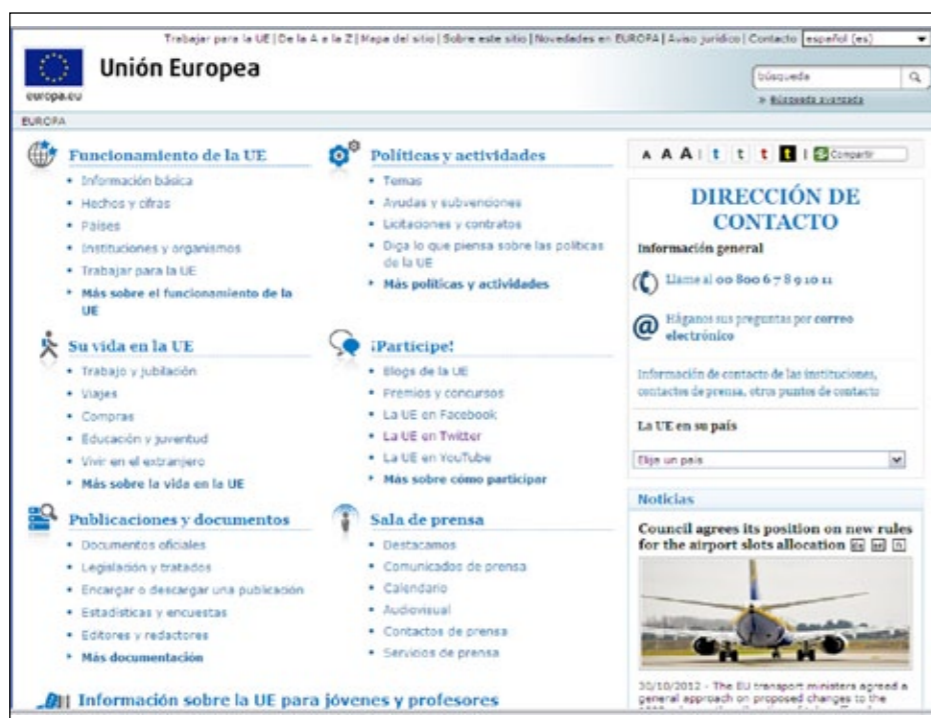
Trabajar para la UE | De la A a la Z | Mapa del sitio | Sobre este sitio | Novedades en EUROPA | Aviso jurídico | Contacto español (es)

europa.eu

Unión Europea

búsqueda

» Búsqueda avanzada

EUROPA

Funcionamiento de la UE
• Información básica
• Hechos y cifras
• Países
• Instituciones y organismos
• Trabajar para la UE
• Más sobre el funcionamiento de la UE

Su vida en la UE
• Trabajo y jubilación
• Viajes
• Compras
• Educación y juventud
• Vivir en el extranjero
• Más sobre la vida en la UE

Publicaciones y documentos
• Documentos oficiales
• Legislación y tratados
• Encargar o descargar una publicación
• Estadísticas y encuestas
• Editores y redactores
• Más documentación

Políticas y actividades
• Temas
• Ayudas y subvenciones
• Licitaciones y contratos
• Diga lo que piensa sobre las políticas de la UE
• Más políticas y actividades

¡Participe!
• Blogs de la UE
• Premios y concursos
• La UE en Facebook
• La UE en Twitter
• La UE en YouTube
• Más sobre cómo participar

Sala de prensa
• Destacamos
• Comunicados de prensa
• Calendario
• Audiovisual
• Contactos de prensa
• Servicios de prensa

Información sobre la UE para jóvenes y profesores

A A A | t t t t | Compartir

DIRECCIÓN DE CONTACTO

Información general

Llame al 00 800 6 7 8 9 10 11

Háganos sus preguntas por correo electrónico

Información de contacto de las instituciones, contactos de prensa, otros puntos de contacto

La UE en su país

Elija un país

Noticias

Council agrees its position on new rules for the airport slots allocation

30/10/2012 - The EU transport ministers agreed a general approach on proposed changes to the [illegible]